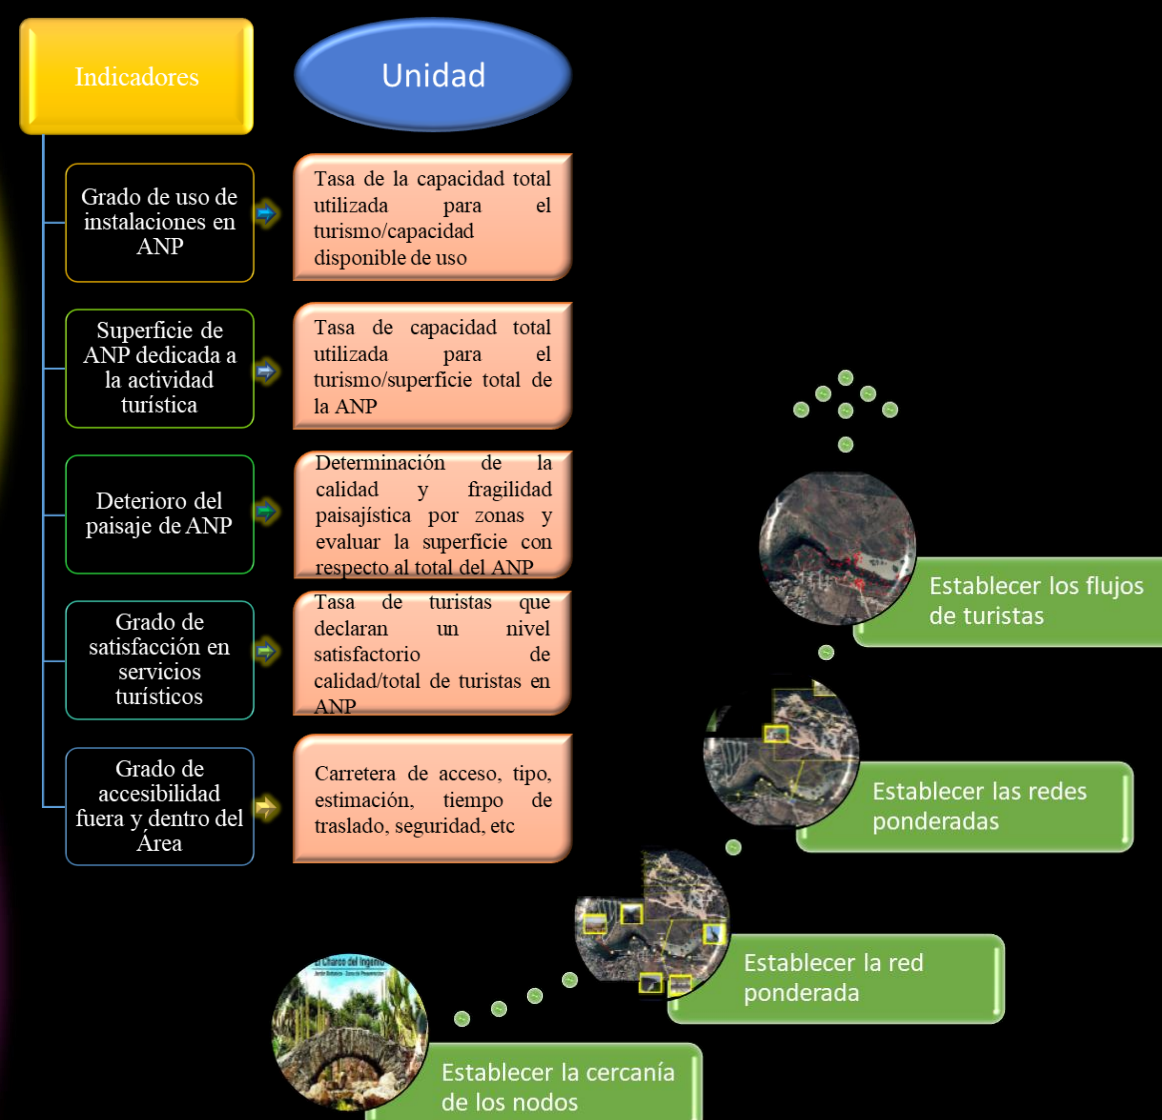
Indicadores

Unidad

Grado de uso de instalaciones en ANP

Tasa de la capacidad total utilizada para el turismo/capacidad disponible de uso

Superficie de ANP dedicada a la actividad turística

Tasa de capacidad total utilizada para el turismo/superficie total de la ANP

Deterioro del paisaje de ANP

Determinación de la calidad y fragilidad paisajística por zonas y evaluar la superficie con respecto al total del ANP

Grado de satisfacción en servicios turísticos

Tasa de turistas que declaran un nivel satisfactorio de calidad/total de turistas en ANP

Grado de accesibilidad fuera y dentro del Área

Carretera de acceso, tipo, estimación, tiempo de traslado, seguridad, etc

Establecer los flujos de turistas

Establecer las redes ponderadas

Establecer la red ponderada

El Charco del Ingenio

Establecer la cercanía de los nodos